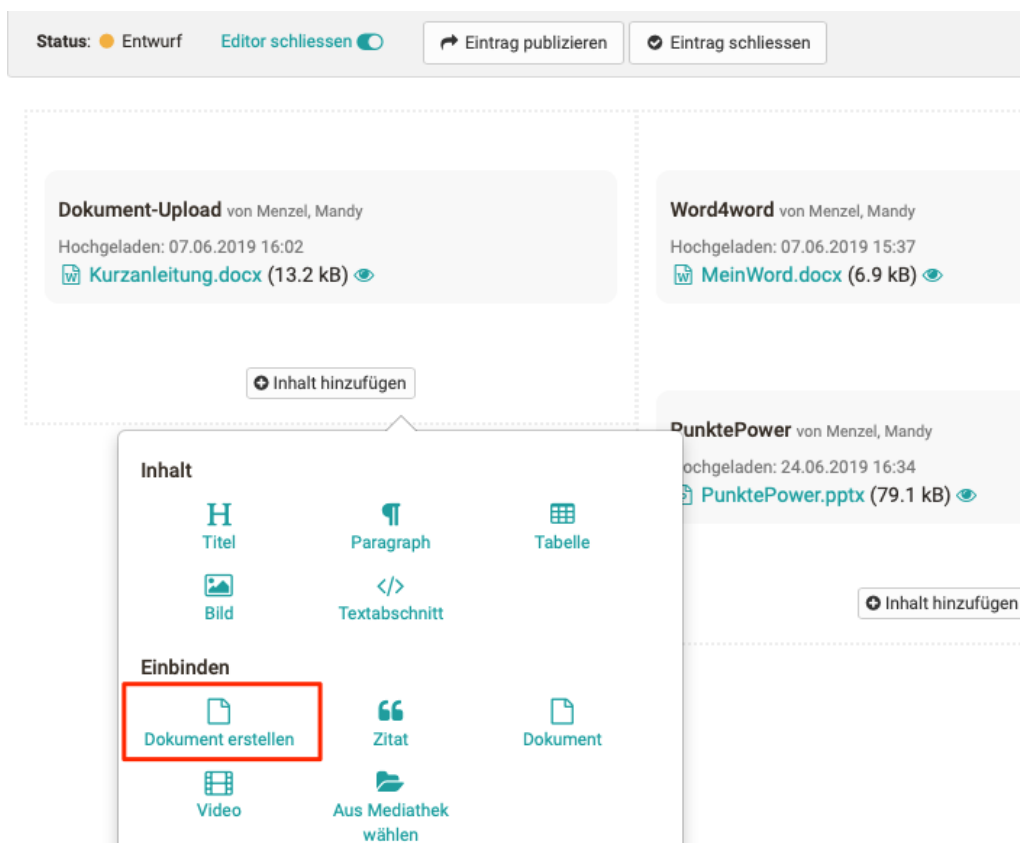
Status: Entwurf Editor schliessen Eintrag publizieren Eintrag schliessen

Dokument-Upload von Menzel, Mandy
Hochgeladen: 07.06.2019 16:02
Kurzanleitung.docx (13.2 kB)

Inhalt hinzufügen

Word4word von Menzel, Mandy
Hochgeladen: 07.06.2019 15:37
MeinWord.docx (6.9 kB)

PunktePower von Menzel, Mandy
Hochgeladen: 24.06.2019 16:34
PunktePower.pptx (79.1 kB)

Inhalt hinzufügen

Inhalt
Titel
Paragraph
Tabelle
Bild
Textabschnitt

Einbinden
Dokument erstellen
Zitat
Dokument
Video
Aus Mediathek wählen